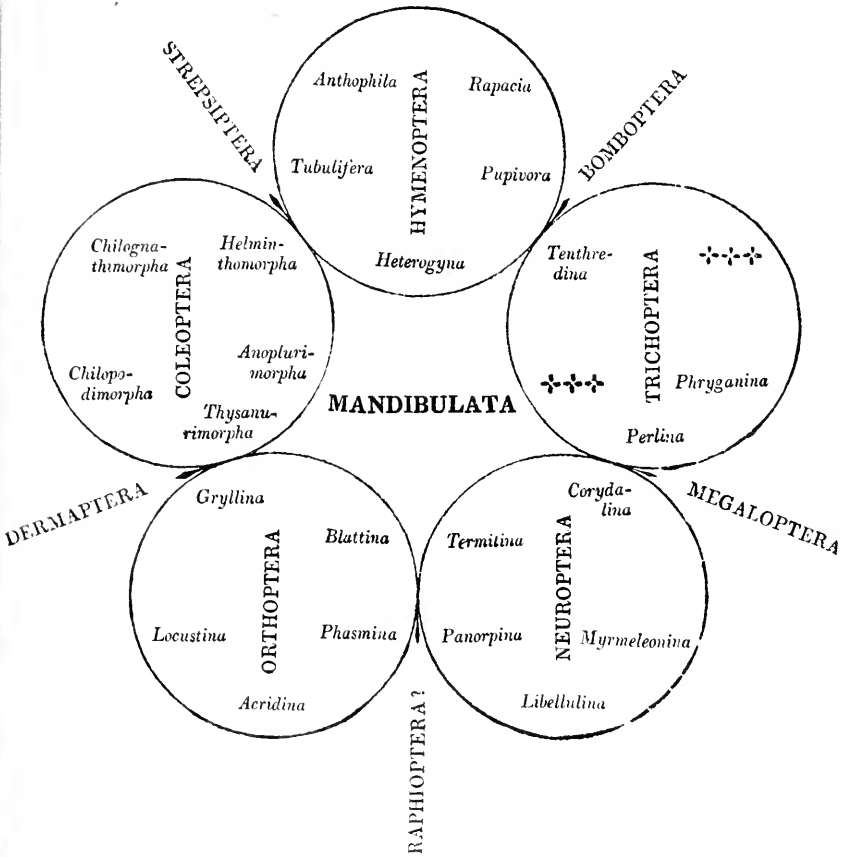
STREPSIPTERA

HYMENOPTERA

Anthophila

Rapacia

Tubulifera

Pupivora

Heterogyna

BOMBOPTERA

COLEOPTERA

Chilognathimorpha

Helminthomorpha

Chilopodimorpha

Anopleurimorpha

Thysanurimorpha

TRICHOPTERA

Tenthredina

Phryganina

Perlina

MANDIBULATA

DERMAPTERA

ORTHOPTERA

Gryllina

Blattina

Locustina

Phasmina

Acridina

MEGALOPTERA

NEUROPTERA

Corydalina

Termitina

Panorpina

Myrmeleonina

Libellulina

RAPHIOPTERA?